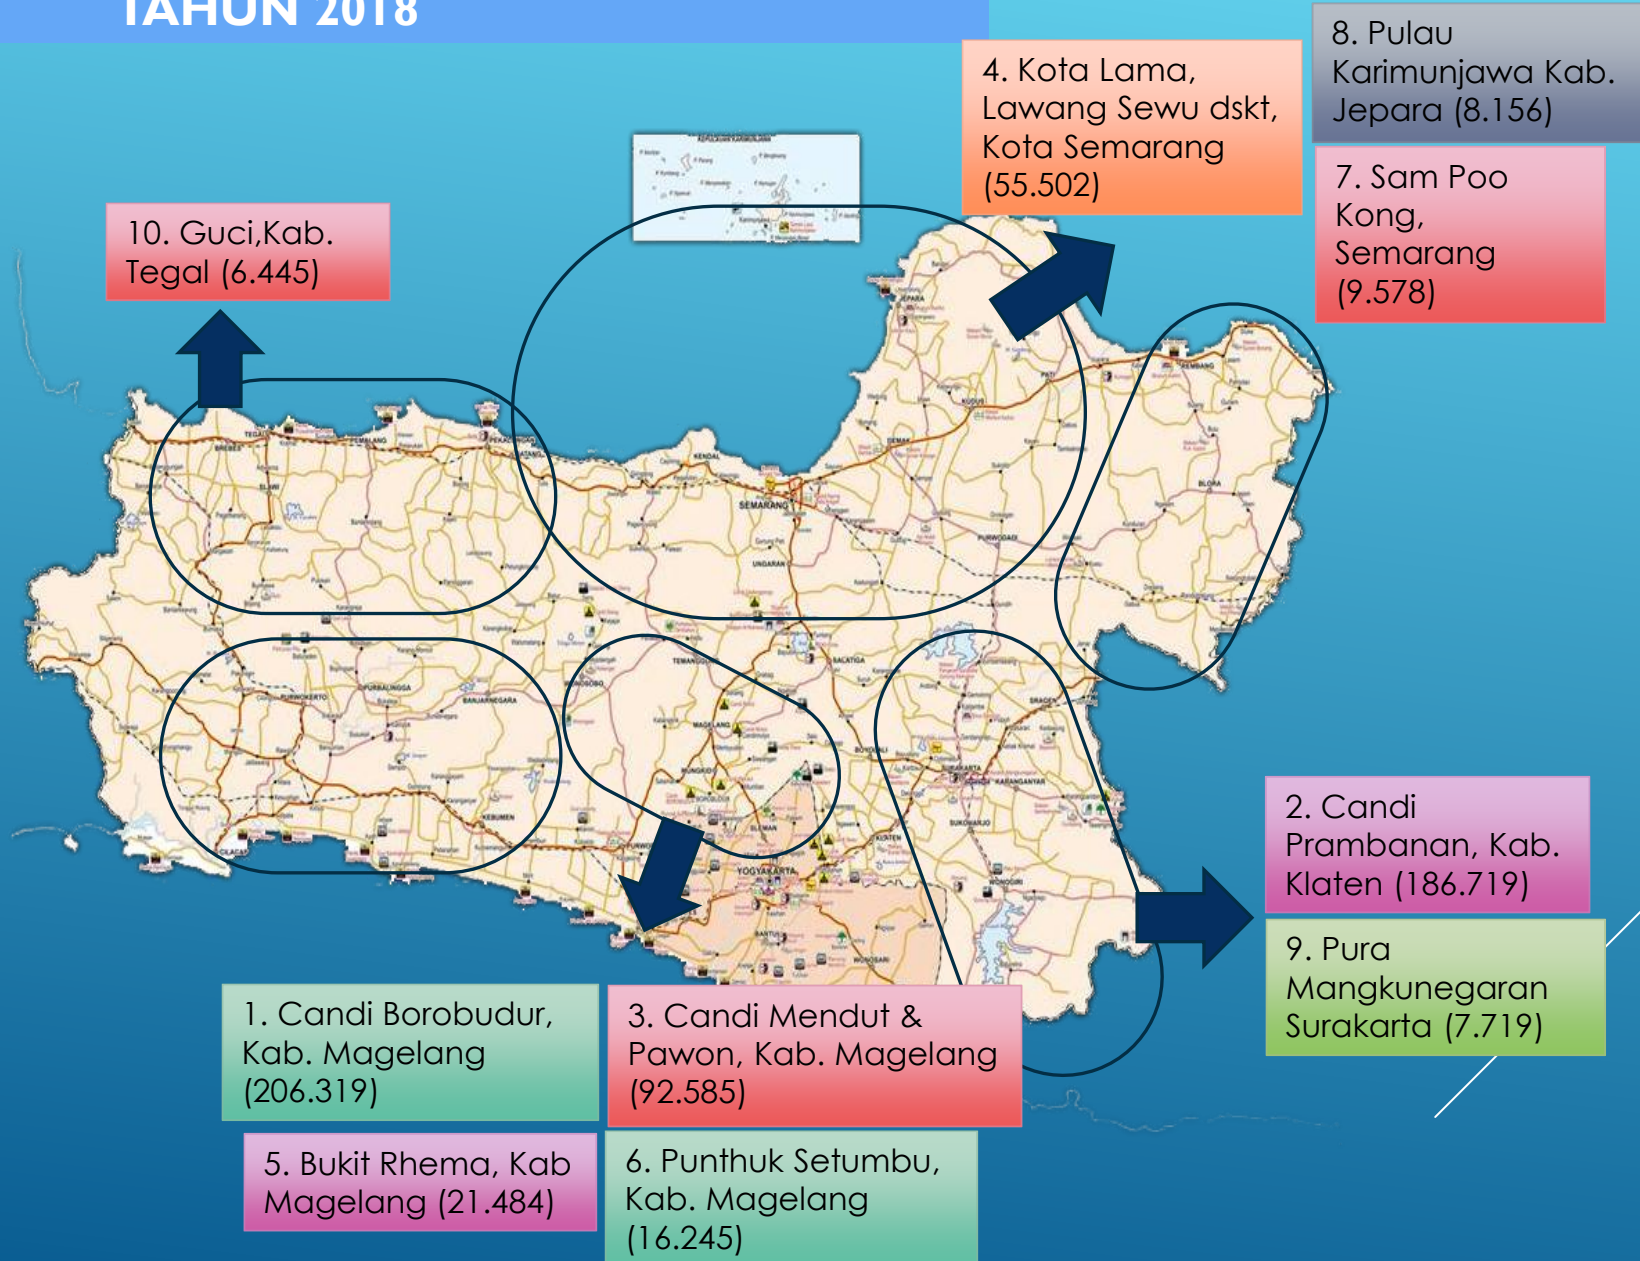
TAHUN 2018

10. Guci,Kab. Tegal (6.445)

4. Kota Lama, Lawang Sewu dskt, Kota Semarang (55.502)

8. Pulau Karimunjawa Kab. Jepara (8.156)

7. Sam Poo Kong, Semarang (9.578)

2. Candi Prambanan, Kab. Klaten (186.719)

9. Pura Mangkunegaran Surakarta (7.719)

1. Candi Borobudur, Kab. Magelang (206.319)

3. Candi Mendut & Pawon, Kab. Magelang (92.585)

5. Bukit Rhema, Kab Magelang (21.484)

6. Punthuk Setumbu, Kab. Magelang (16.245)

TEGAL

PEMALANG

PEKALONGAN

BATANG

KENDAL

SEMARANG

JEPARA

KUDUS

PATI

REMBANG

DEMAK

BLORA

PURWODADI

UNGARAN

SALATIGA

TEMANGGUNG

WONOSOBO

MAGELANG

BOYOLALI

SRAGEN

SURAKARTA

KARANGANYAR

SUKOHARJO

KLATEN

WONOGIRI

MUNGKID

PURWOREJO

SLEMAN

YOGYAKARTA

BANTUL

WONOSARI

KEBUMEN

BANJARNEGARA

PURBALINGGA

PURWOKERTO

CILACAP

BREBES

SLAWI